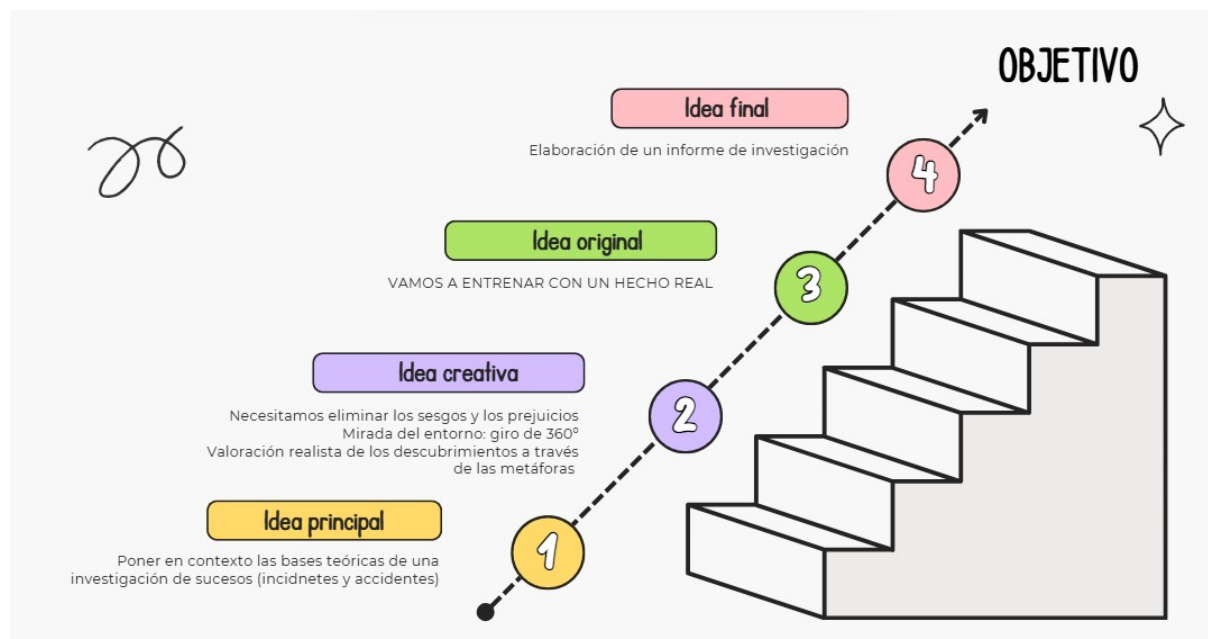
OBJETIVO

Idea final

Elaboración de un informe de investigación

4

Idea original

VAMOS A ENTRENAR CON UN HECHO REAL

3

Idea creativa

Necesitamos eliminar los sesgos y los prejuicios
Mirada del entorno: giro de 360º
Valoración realista de los descubrimientos a través de las metáforas

2

Idea principal

Poner en contexto las bases teóricas de una investigación de sucesos (incidnetes y accidentes)

1